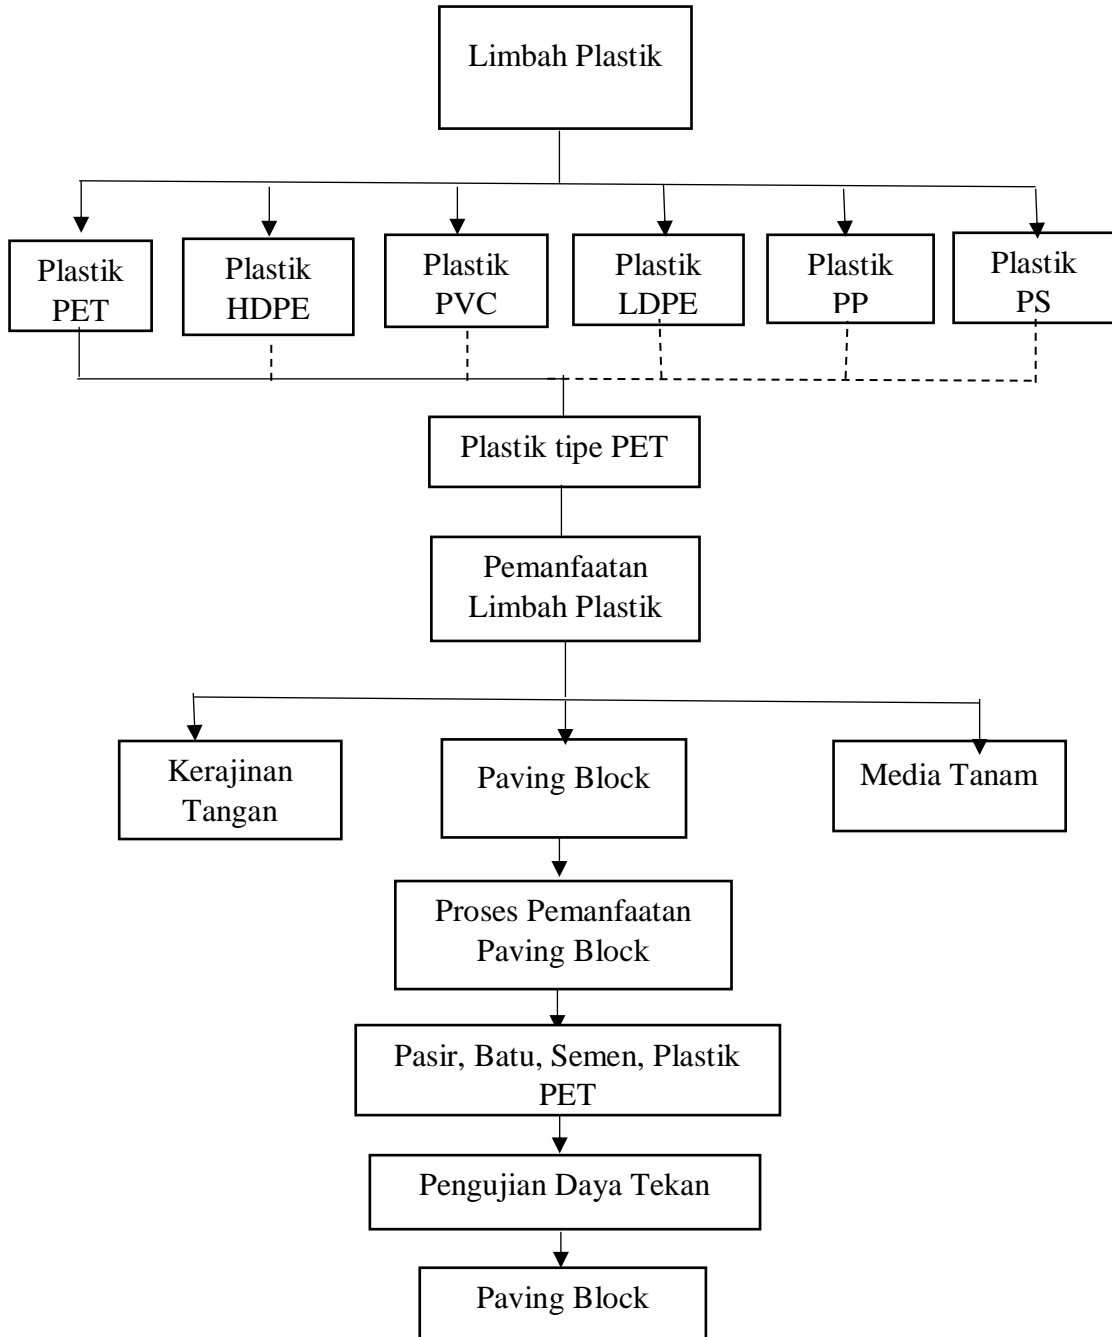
Limbah Plastik

Plastik PET

Plastik HDPE

Plastik PVC

Plastik LDPE

Plastik PP

Plastik PS

Plastik tipe PET

Pemanfaatan Limbah Plastik

Kerajinan Tangan

Paving Block

Media Tanam

Proses Pemanfaatan Paving Block

Pasir, Batu, Semen, Plastik PET

Pengujian Daya Tekan

Paving Block